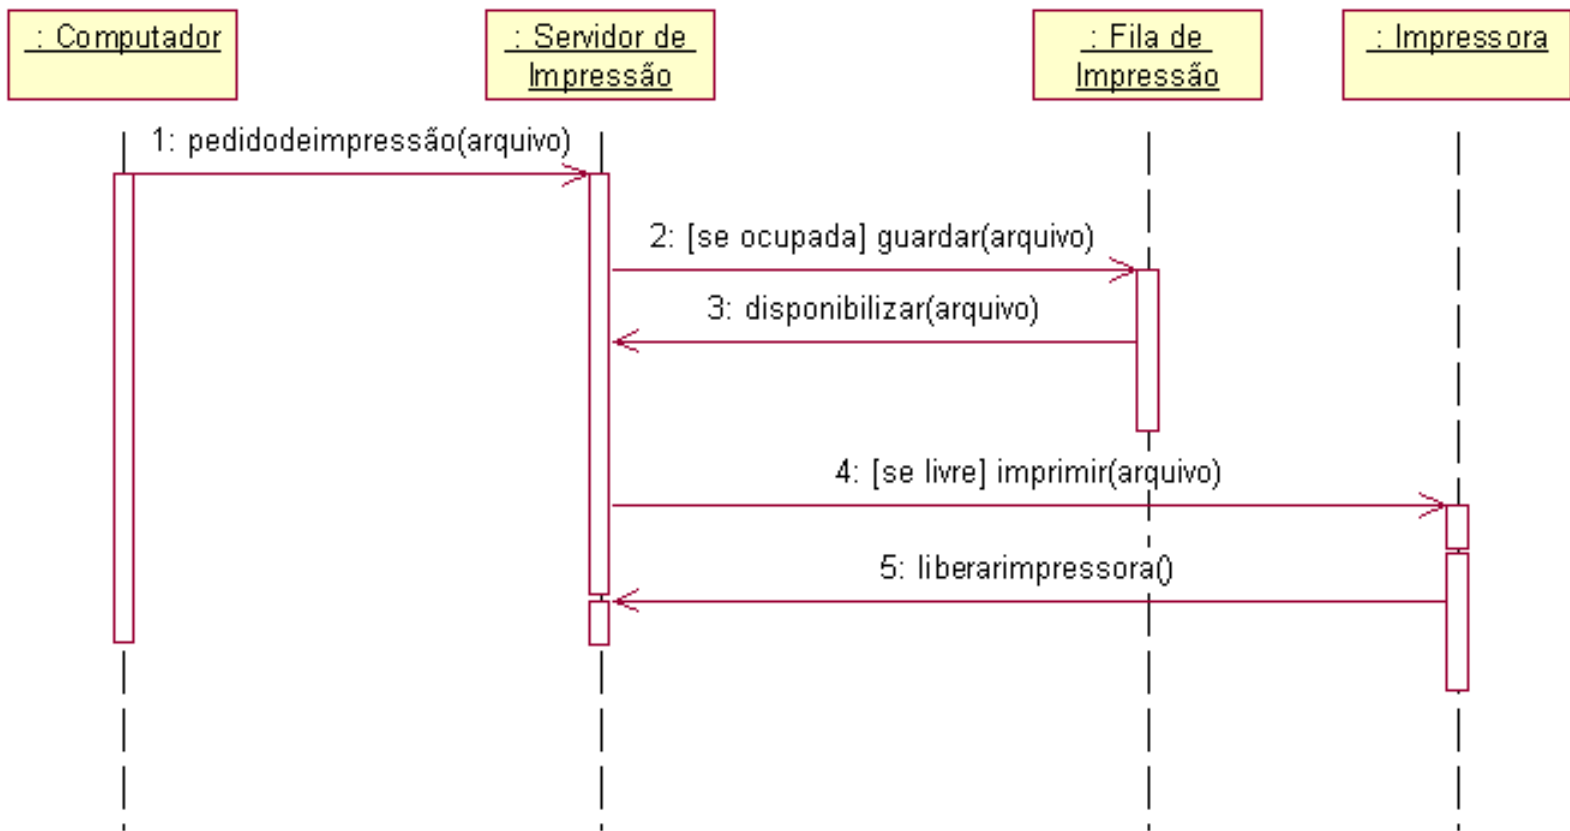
: Computador

: Servidor de Impressão

: Fila de Impressão

: Impressora

1: pedidodeimpressão(arquivo)

2: [se ocupada] guardar(arquivo)

3: disponibilizar(arquivo)

4: [se livre] imprimir(arquivo)

5: liberarimpressora()